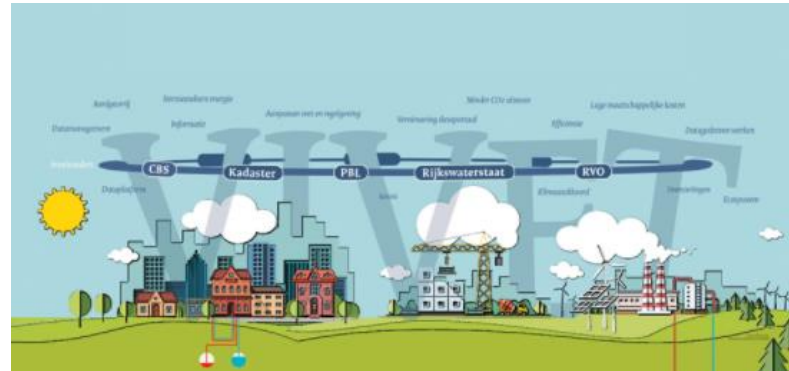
Bouwjaar(?)
Datavoorzieningen(?)
Verduurzamen energie(?)
Informatie
Aanpassen wet- en regelgeving
Verzilvering dataportaal(?)
Minder $CO_2$ uitstoot
Efficiëntie
Lage maatschappelijke kosten
Datagedreven werken
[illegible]
CBS
Kadaster
PBL
Rijkswaterstaat
RVO
Dataplatform(?)
Kennis(?)
Klimaatakkoord
Voorzieningen(?)
Ecosysteem(?)
VIVET